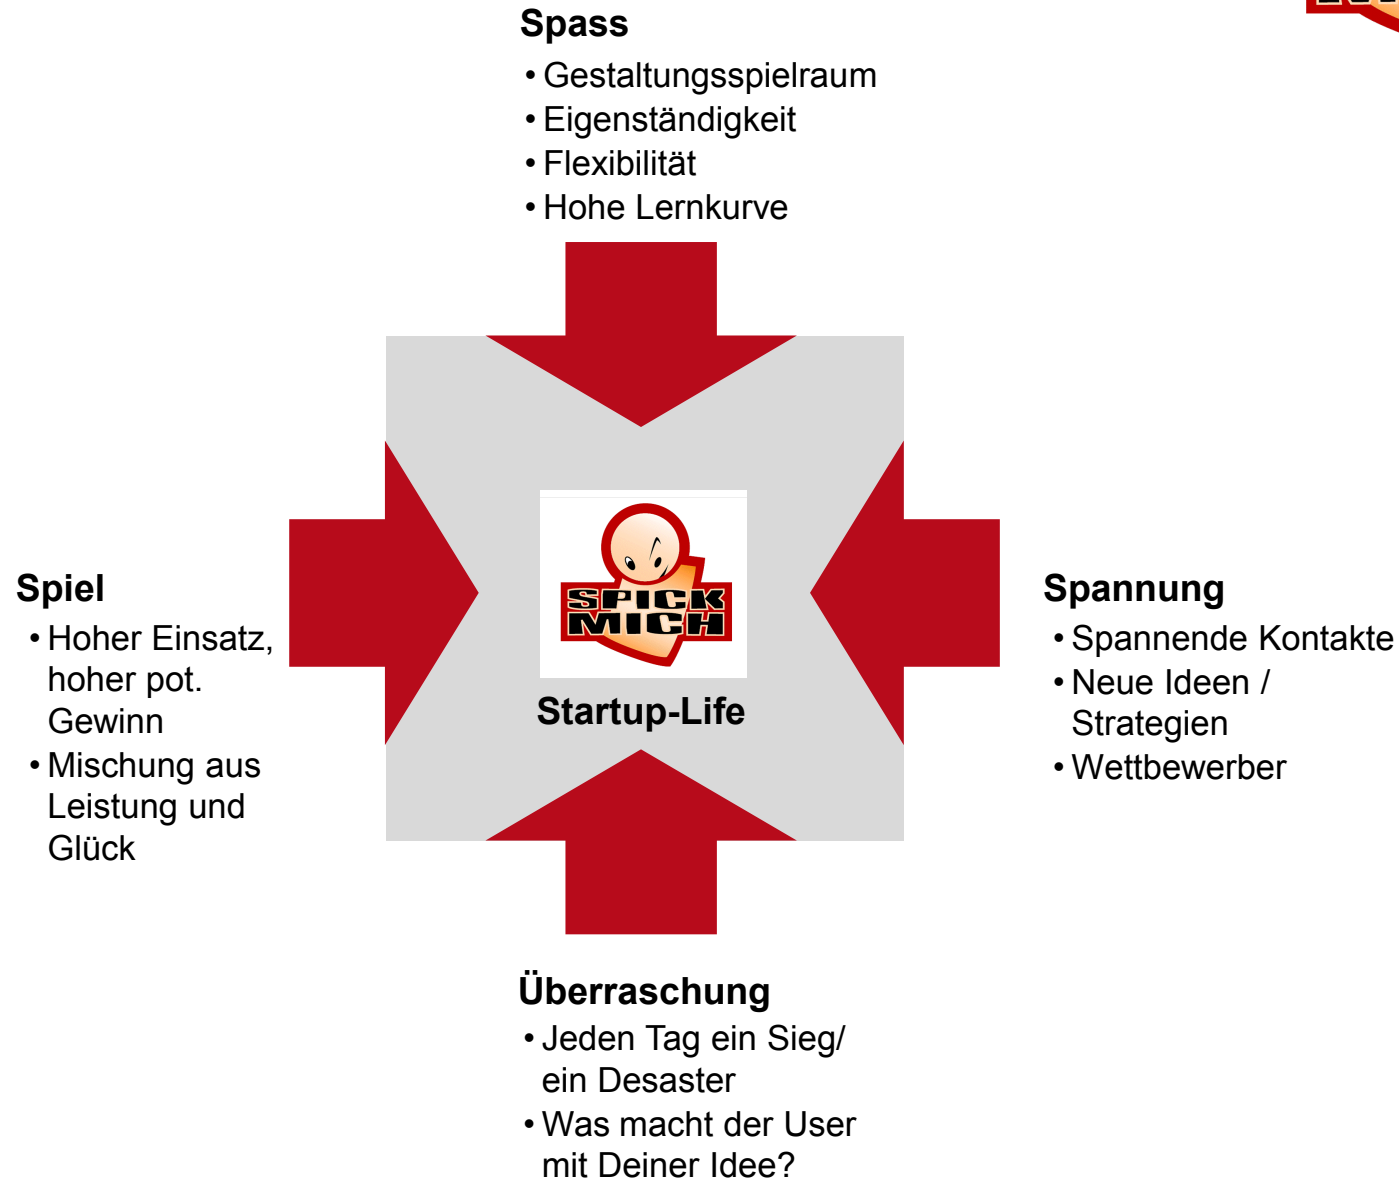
Spass
• Gestaltungsspielraum
• Eigenständigkeit
• Flexibilität
• Hohe Lernkurve

Spiel
• Hoher Einsatz, hoher pot. Gewinn
• Mischung aus Leistung und Glück

SPICK MICH

Startup-Life

Spannung
• Spannende Kontakte
• Neue Ideen / Strategien
• Wettbewerber

Überraschung
• Jeden Tag ein Sieg/ ein Desaster
• Was macht der User mit Deiner Idee?